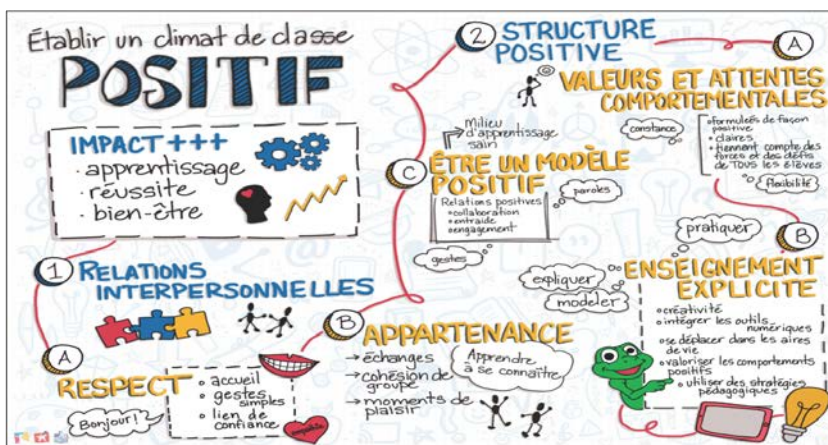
Établir un climat de classe
POSITIF

IMPACT +++
· apprentissage
· réussite
· bien-être

1 RELATIONS INTERPERSONNELLES

A RESPECT
Bonjour!
· accueil
· gestes simples
· lien de confiance
empathie

2 STRUCTURE POSITIVE

A VALEURS ET ATTENTES COMPORTEMENTALES
constance
· formulées de façon positive
· claires
· tiennent compte des forces et des défis de TOUS les élèves
flexibilité

Milieu d'apprentissage sain

C ÊTRE UN MODÈLE POSITIF
paroles
Relations positives
· collaboration
· entraide
· engagement
gestes

B APPARTENANCE
→ échanges
→ cohésion de groupe
→ moments de plaisir
Apprendre à se connaître

pratiquer
B ENSEIGNEMENT EXPLICITE
expliquer
modeler
· créativité
· intégrer les outils numériques
· se déplacer dans les aires de vie
· valoriser les comportements positifs
· utiliser des stratégies pédagogiques